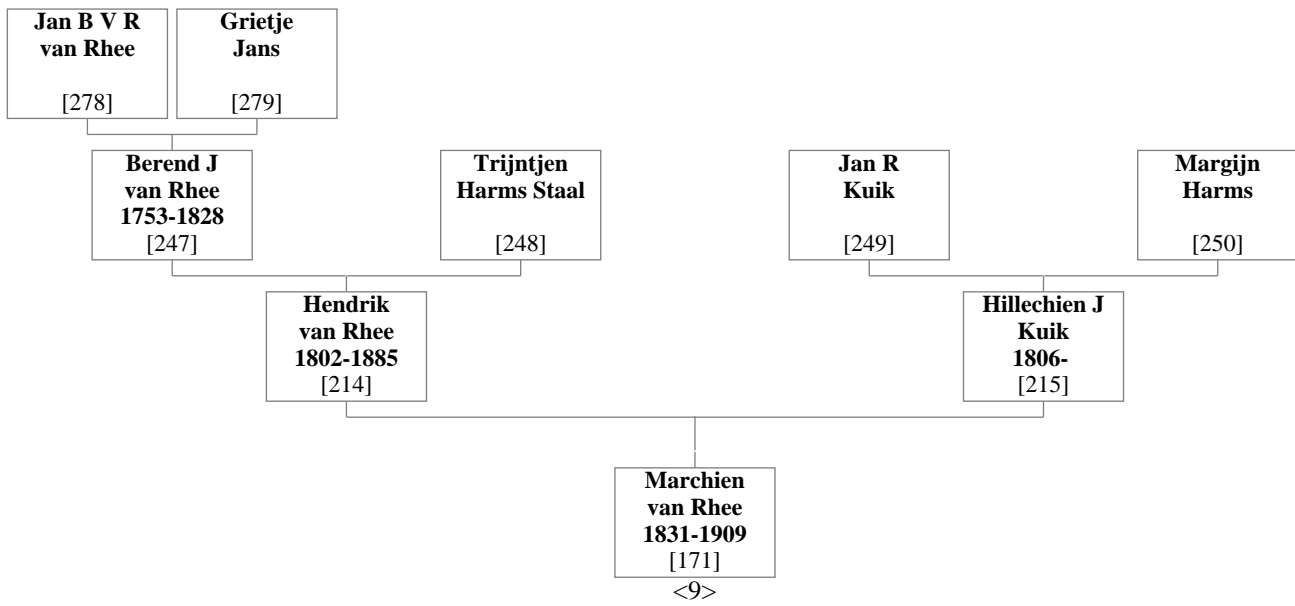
Jan B V R
van Rhee
[278]

Grietje
Jans
[279]

Berend J
van Rhee
1753-1828
[247]

Trijntjen
Harms Staal
[248]

Jan R
Kuik
[249]

Margijn
Harms
[250]

Hendrik
van Rhee
1802-1885
[214]

Hillechien J
Kuik
1806-
[215]

Marchien
van Rhee
1831-1909
[171]
<9>